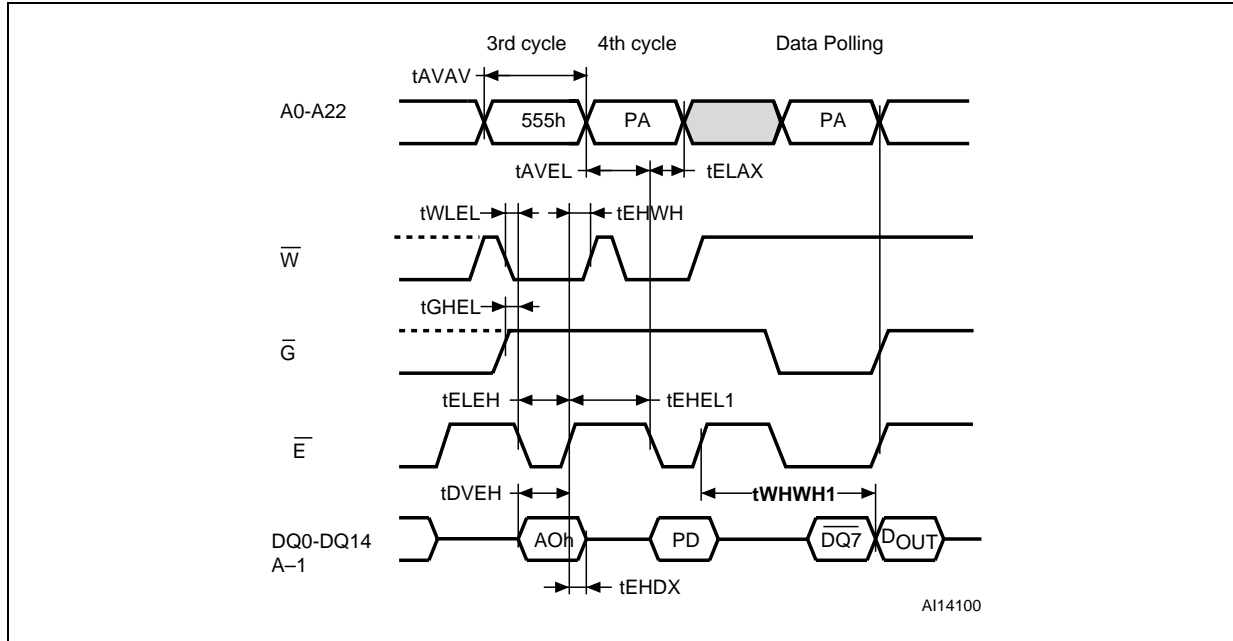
3rd cycle 4th cycle Data Polling

tAVAV

A0-A22

555h

PA

PA

tAVEL

tELAX

tWLEL

tEHWH

$\overline{W}$

tGHEL

$\overline{G}$

tELEH

tEHEL1

$\overline{E}$

tDVEH

tWHWH1

DQ0-DQ14
A–1

AOh

PD

$\overline{DQ7}$

$D_{OUT}$

tEHDX

AI14100